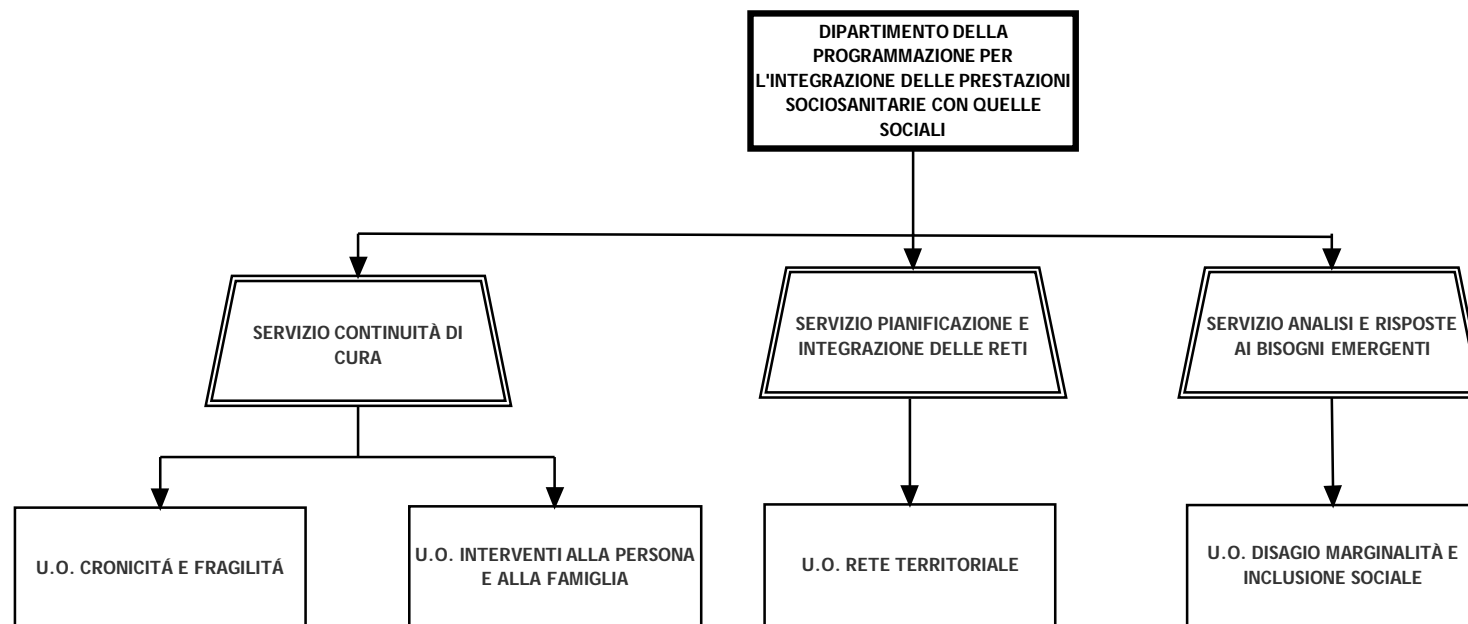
DIPARTIMENTO DELLA PROGRAMMAZIONE PER L'INTEGRAZIONE DELLE PRESTAZIONI SOCIOSANITARIE CON QUELLE SOCIALI

SERVIZIO CONTINUITÀ DI CURA

SERVIZIO PIANIFICAZIONE E INTEGRAZIONE DELLE RETI

SERVIZIO ANALISI E RISPOSTE AI BISOGNI EMERGENTI

U.O. CRONICITÁ E FRAGILITÁ

U.O. INTERVENTI ALLA PERSONA E ALLA FAMIGLIA

U.O. RETE TERRITORIALE

U.O. DISAGIO MARGINALITÀ E INCLUSIONE SOCIALE